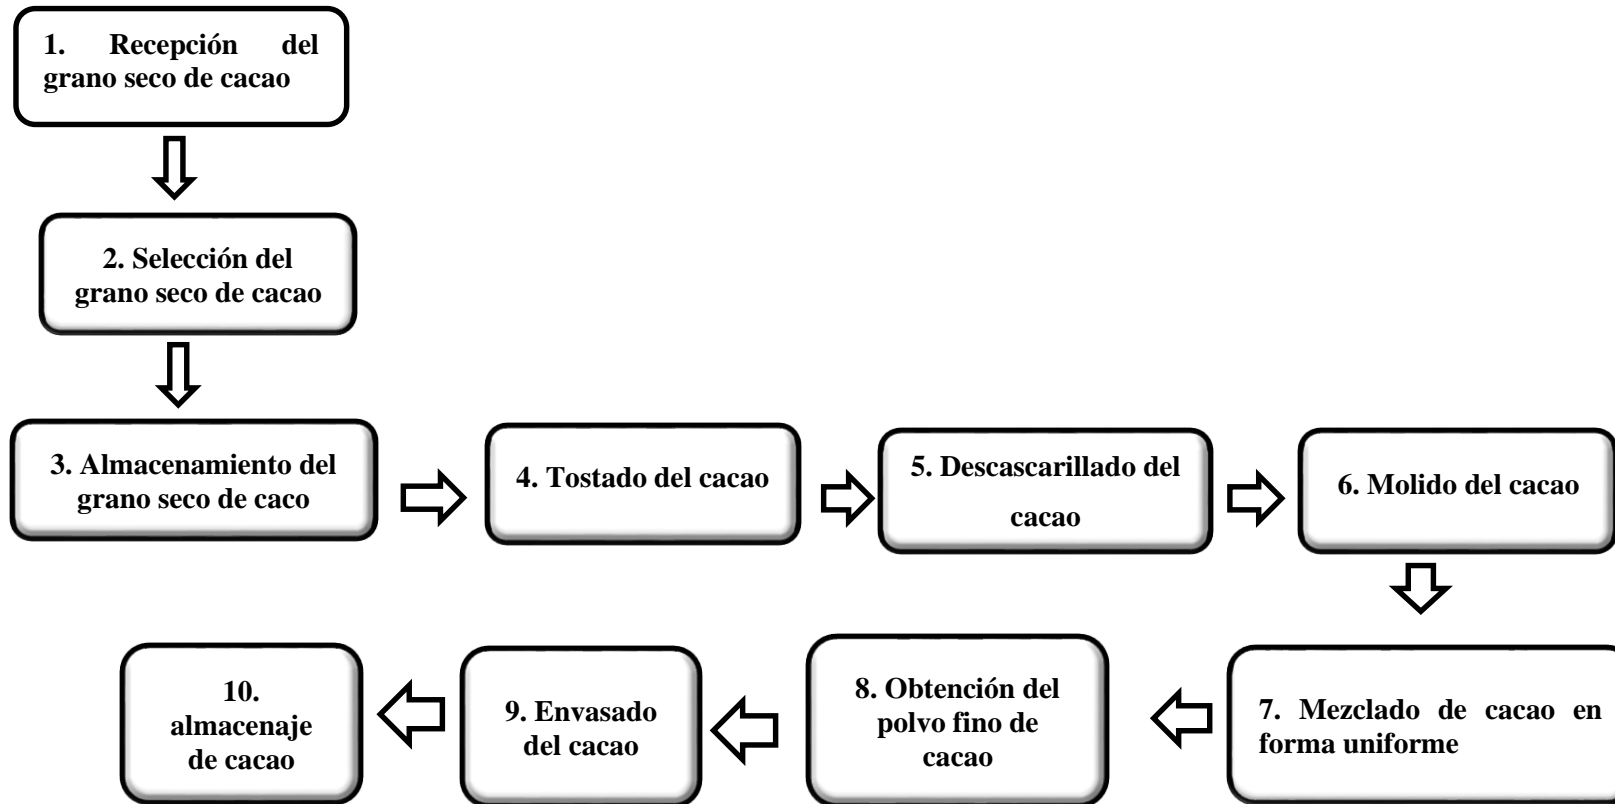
1. Recepción del grano seco de cacao

2. Selección del grano seco de cacao

3. Almacenamiento del grano seco de caco

4. Tostado del cacao

5. Descascarillado del cacao

6. Molido del cacao

7. Mezclado de cacao en forma uniforme

8. Obtención del polvo fino de cacao

9. Envasado del cacao

10. almacenaje de cacao